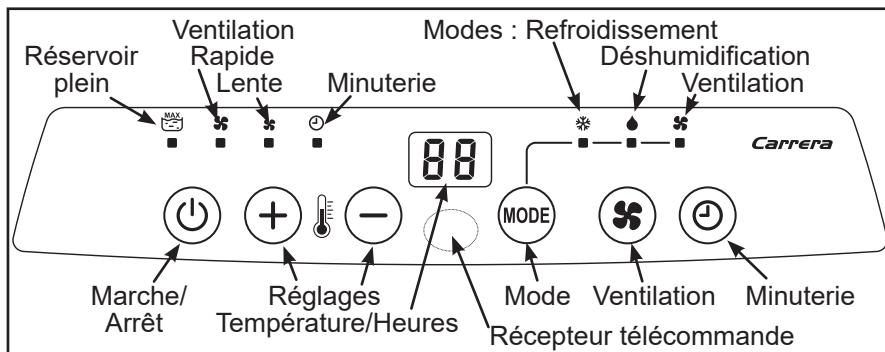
Ventilation
Rapide
Lente
Réservoir plein
Minuterie
Modes : Refroidissement
Déshumidification
Ventilation

MAX

88

Carrera

MODE

Marche/
Arrêt
Réglages
Température/Heures
Mode
Ventilation
Minuterie
Récepteur télécommande